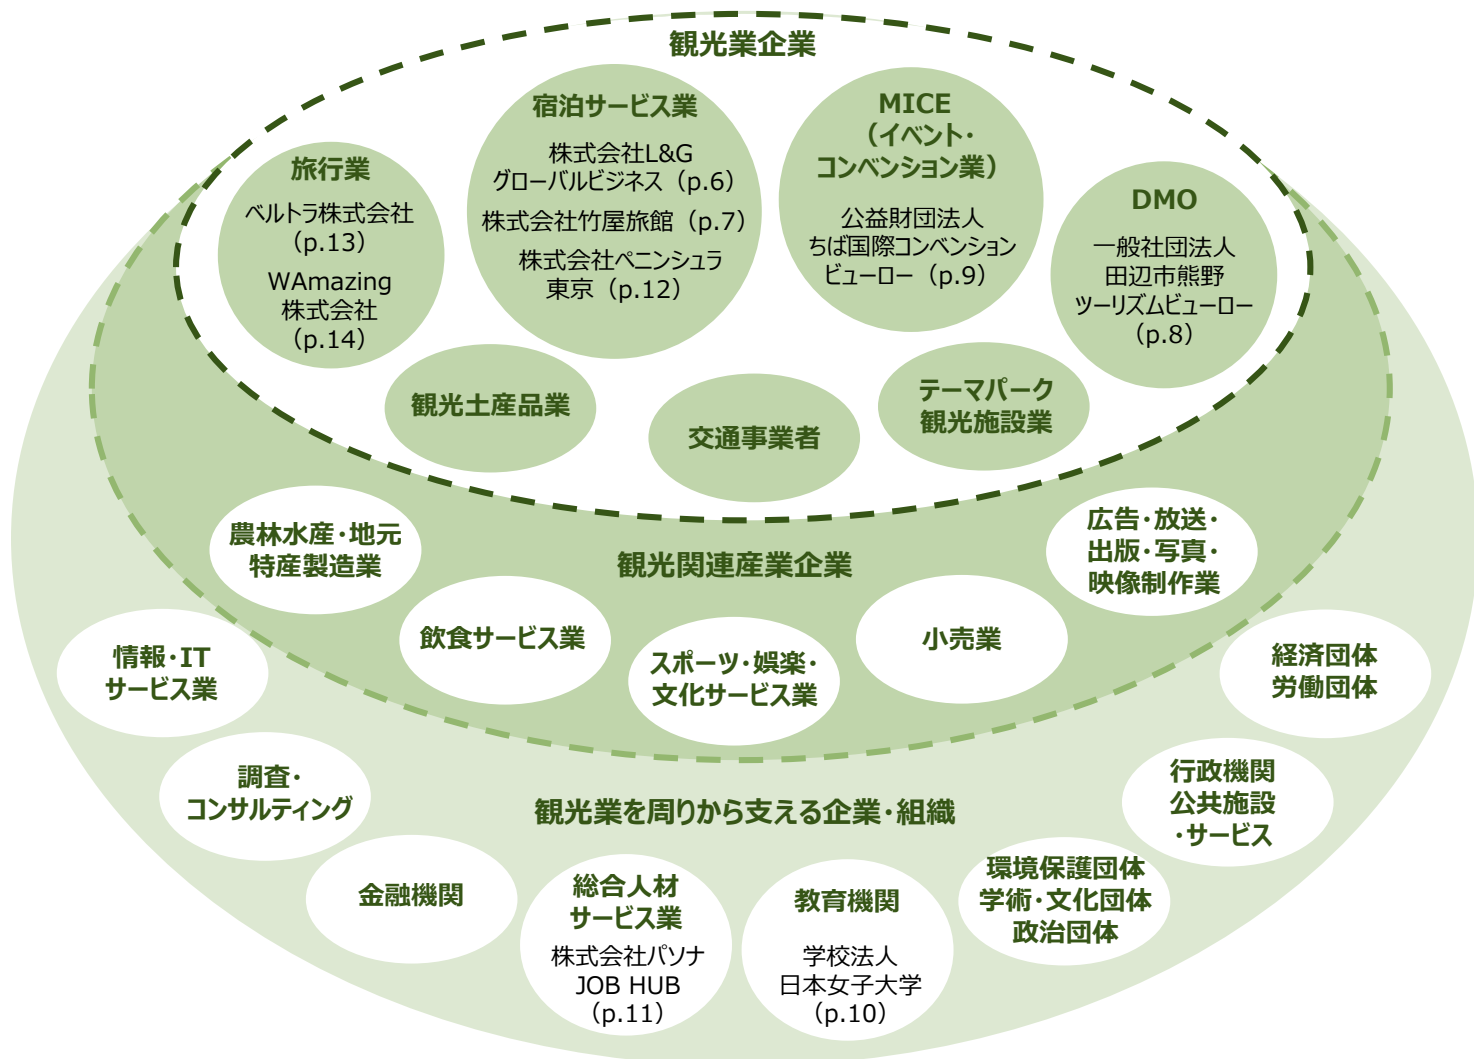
観光業企業

宿泊サービス業
株式会社L&G
グローバルビジネス（p.6）
株式会社竹屋旅館（p.7）
株式会社ペニンシュラ
東京（p.12）

MICE
（イベント・
コンベンション業）
公益財団法人
ちば国際コンベンション
ビューロー（p.9）

旅行業
ベルトラ株式会社
（p.13）
WAmazing
株式会社
（p.14）

DMO
一般社団法人
田辺市熊野
ツーリズムビューロー
（p.8）

観光土産品業

交通事業者

テーマパーク
観光施設業

農林水産・地元
特産製造業

観光関連産業企業

広告・放送・
出版・写真・
映像制作業

飲食サービス業

スポーツ・娯楽・
文化サービス業

小売業

情報・IT
サービス業

経済団体
労働団体

調査・
コンサルティング

観光業を周りから支える企業・組織

行政機関
公共施設
・サービス

金融機関

総合人材
サービス業
株式会社パソナ
JOB HUB
（p.11）

教育機関
学校法人
日本女子大学
（p.10）

環境保護団体
学術・文化団体
政治団体